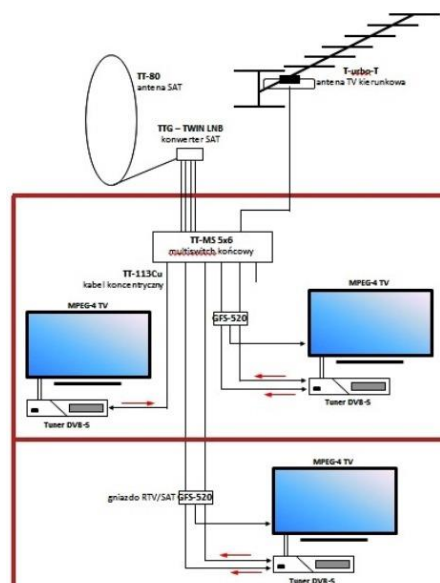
TT-80
antena SAT

T-urbo-T
antena TV kierunkowa

TTG – TWIN LNB
konwerter SAT

TT-MS 5x6
multiswitch końcowy

TT-113Cu
kabel koncentryczny

MPEG-4 TV

MPEG-4 TV

GFS-520

Tuner DVB-S

Tuner DVB-S

MPEG-4 TV

gniazdo RTV/SAT GFS-520

Tuner DVB-S